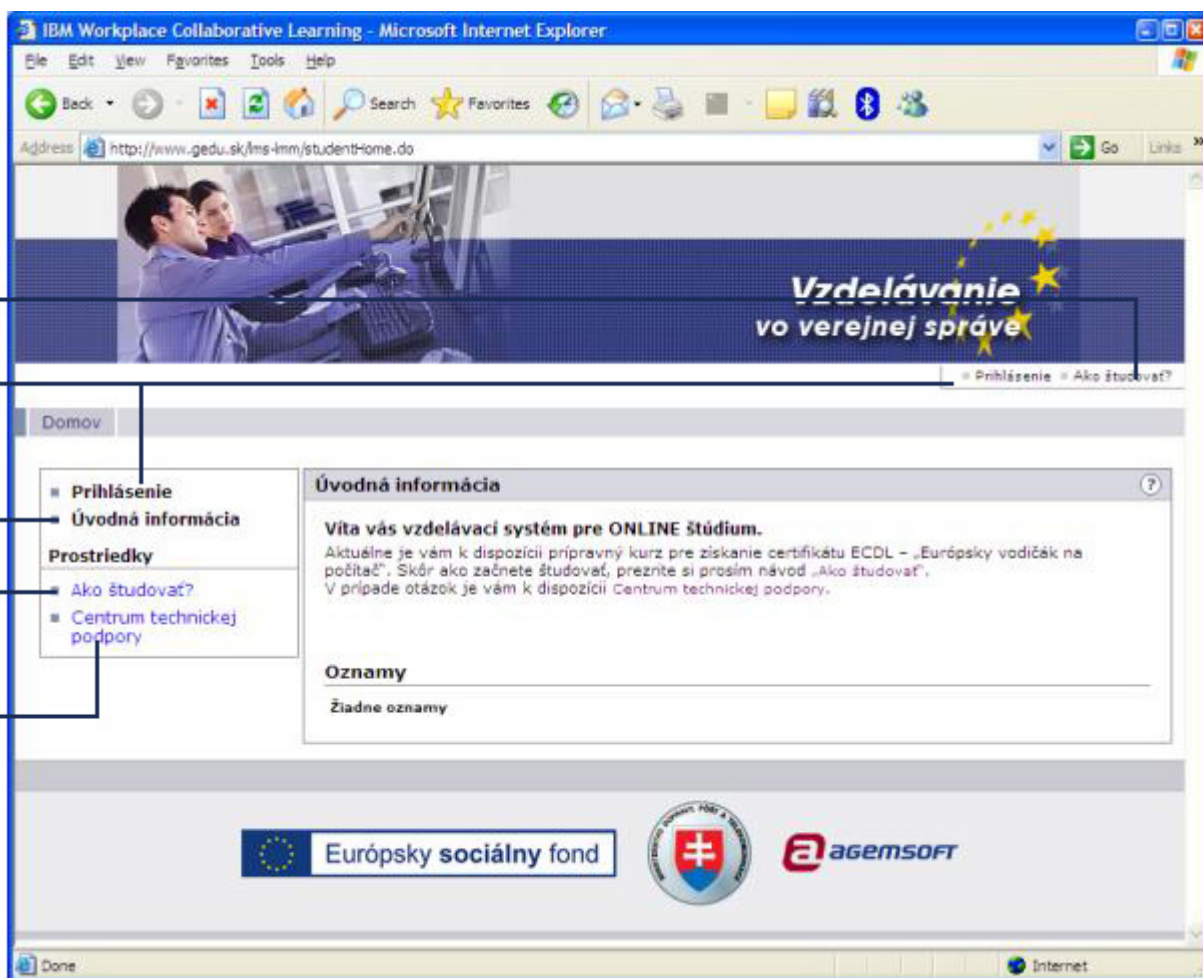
IBM Workplace Collaborative Learning - Microsoft Internet Explorer

File Edit View Favorites Tools Help

Back Search Favorites

Address http://www.gedu.sk/lms-lmm/studentHome.do Go Links

Vzdelávanie vo verejnej správe

Prihlásenie Ako študovať?

Domov

Prihlásenie
Úvodná informácia
Prostriedky
Ako študovať?
Centrum technickej podpory

Úvodná informácia

Vita vás vzdelávací systém pre ONLINE štúdium.
Aktuálne je vám k dispozícii prípravný kurz pre získanie certifikátu ECDL – „Európsky vodičák na počítač". Skôr ako začnete študovať, prezrite si prosím návod „Ako študovať".
V prípade otázok je vám k dispozícii Centrum technickej podpory.

Oznamy

Žiadne oznamy

Európsky sociálny fond

agemsoft

Done Internet